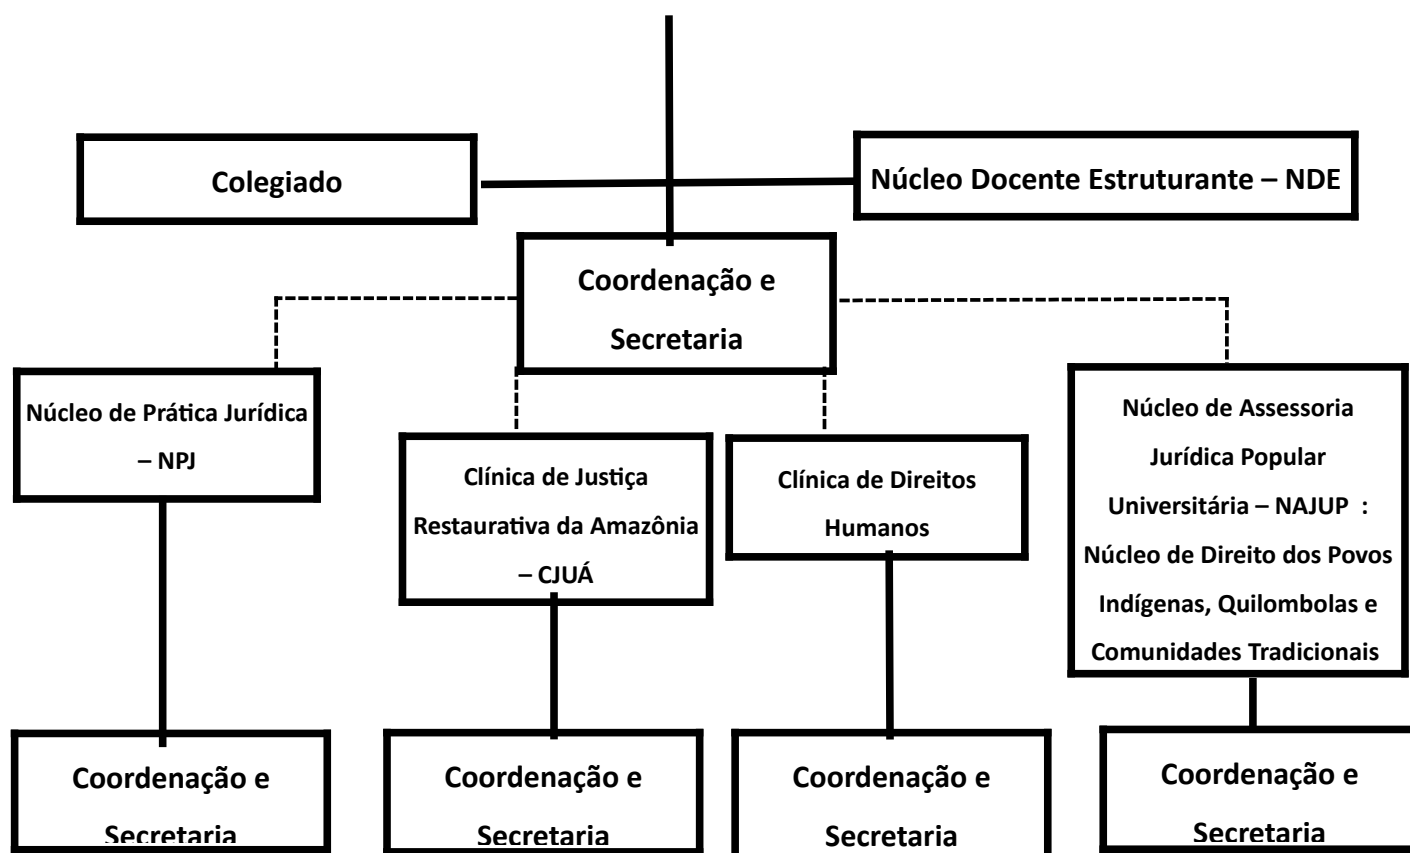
Colegiado

Núcleo Docente Estruturante – NDE

Coordenação e Secretaria

Núcleo de Prática Jurídica – NPJ

Clínica de Justiça Restaurativa da Amazônia – CJUÁ

Clínica de Direitos Humanos

Núcleo de Assessoria Jurídica Popular Universitária – NAJUP : Núcleo de Direito dos Povos Indígenas, Quilombolas e Comunidades Tradicionais

Coordenação e Secretaria

Coordenação e Secretaria

Coordenação e Secretaria

Coordenação e Secretaria